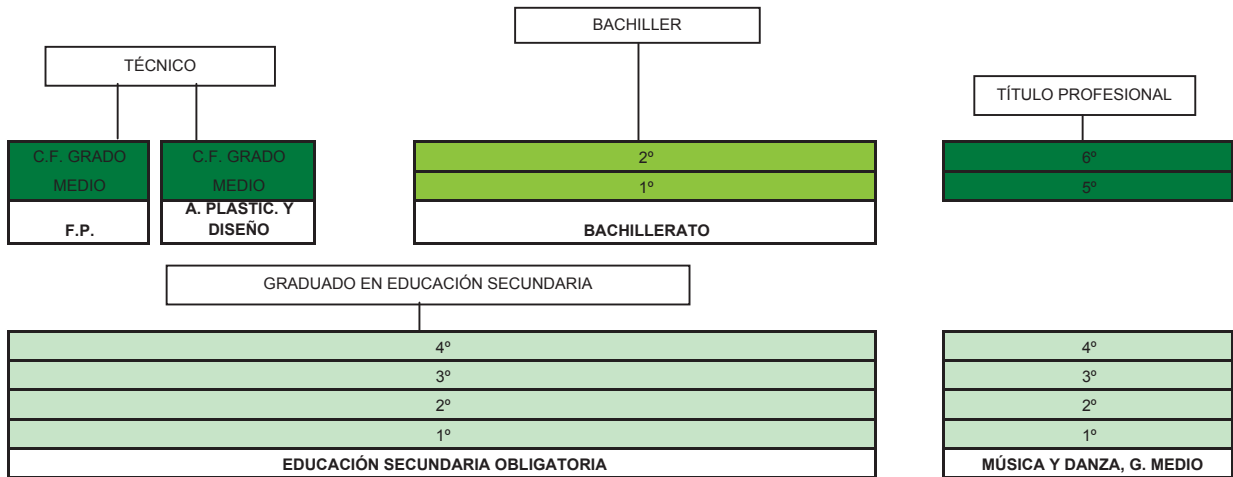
BACHILLER

TÉCNICO

TÍTULO PROFESIONAL

C.F. GRADO MEDIO

F.P.

C.F. GRADO MEDIO

A. PLASTIC. Y DISEÑO

2º

1º

BACHILLERATO

6º

5º

GRADUADO EN EDUCACIÓN SECUNDARIA

4º

3º

2º

1º

EDUCACIÓN SECUNDARIA OBLIGATORIA

4º

3º

2º

1º

MÚSICA Y DANZA, G. MEDIO